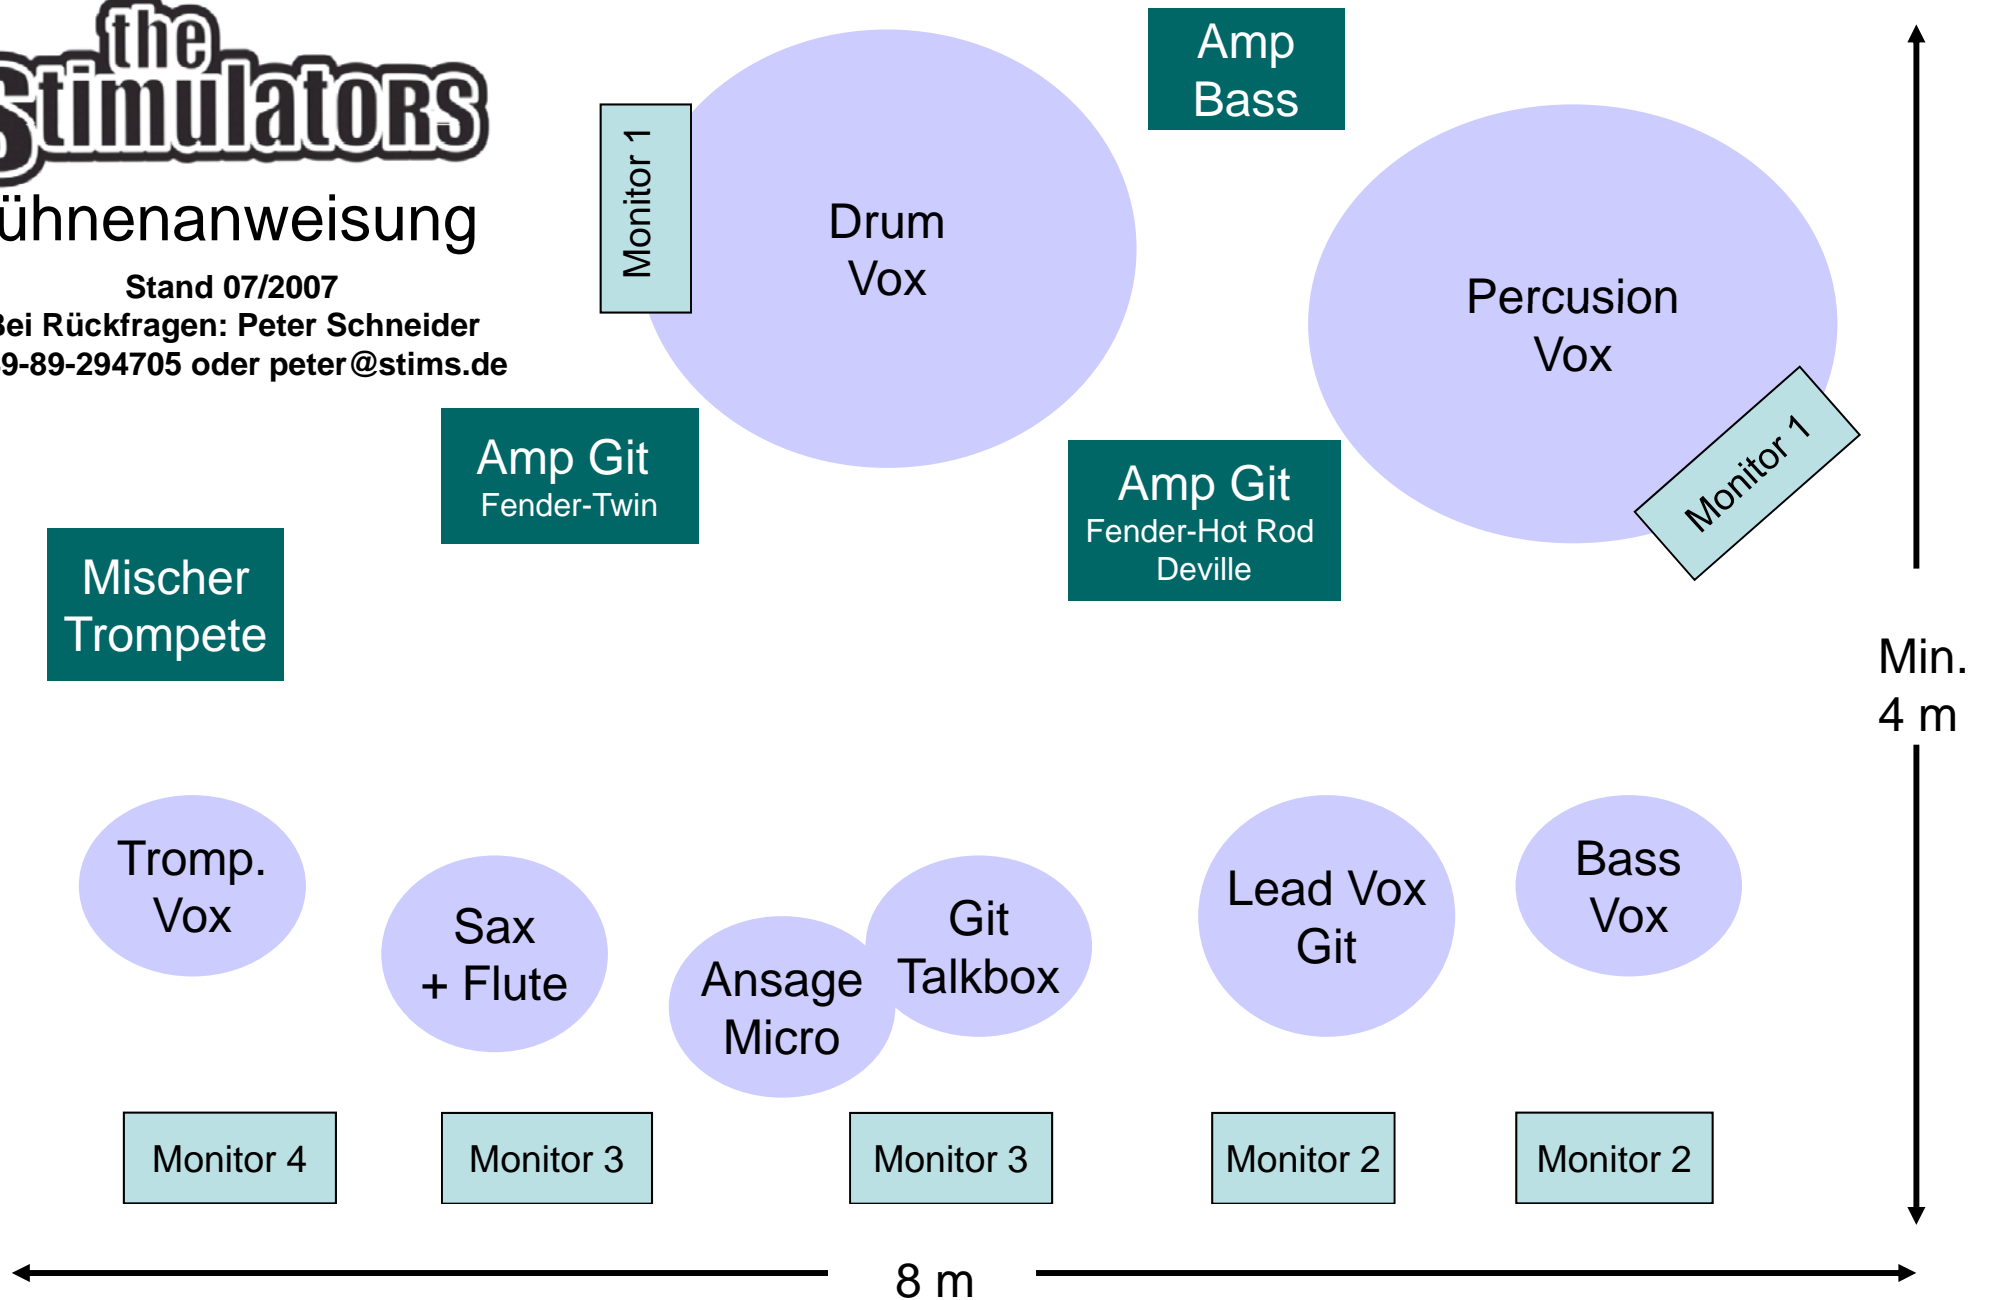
the Stimulators

ühnenanweisung

Stand 07/2007
3ei Rückfragen: Peter Schneider
9-89-294705 oder peter@stims.de

Monitor 1

Drum Vox

Amp Bass

Percusion Vox

Monitor 1

Amp Git
Fender-Twin

Amp Git
Fender-Hot Rod Deville

Mischer Trompete

Min. 4 m

Tromp. Vox

Sax + Flute

Ansage Micro

Git Talkbox

Lead Vox Git

Bass Vox

Monitor 4

Monitor 3

Monitor 3

Monitor 2

Monitor 2

8 m